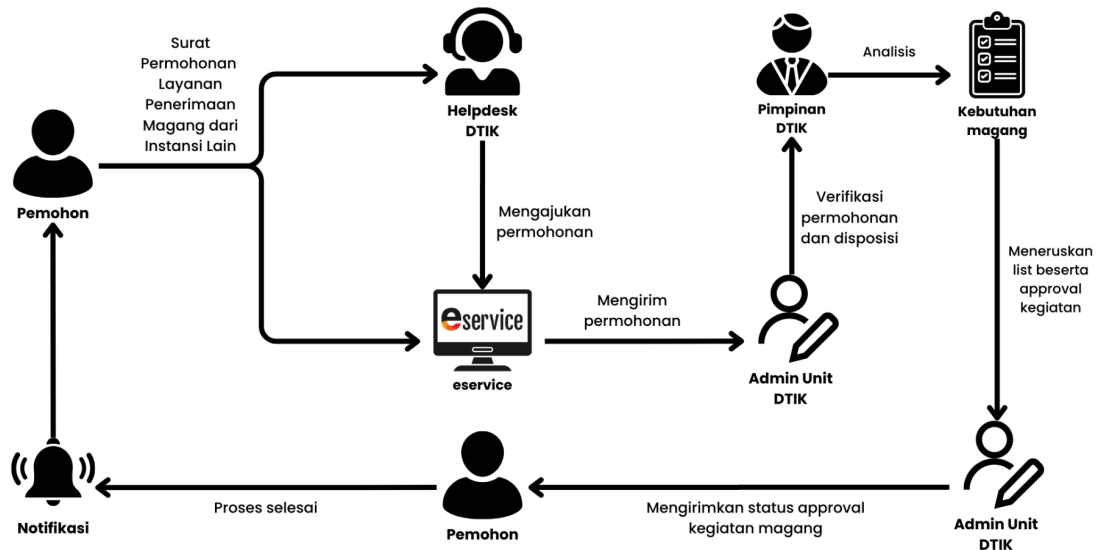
Surat Permohonan Layanan Penerimaan Magang dari Instansi Lain

Pemohon

Helpdesk DTIK

Mengajukan permohonan

eservice

eservice

Mengirim permohonan

Admin Unit DTIK

Verifikasi permohonan dan disposisi

Pimpinan DTIK

Analisis

Kebutuhan magang

Meneruskan list beserta approval kegiatan

Admin Unit DTIK

Mengirimkan status approval kegiatan magang

Pemohon

Proses selesai

Notifikasi